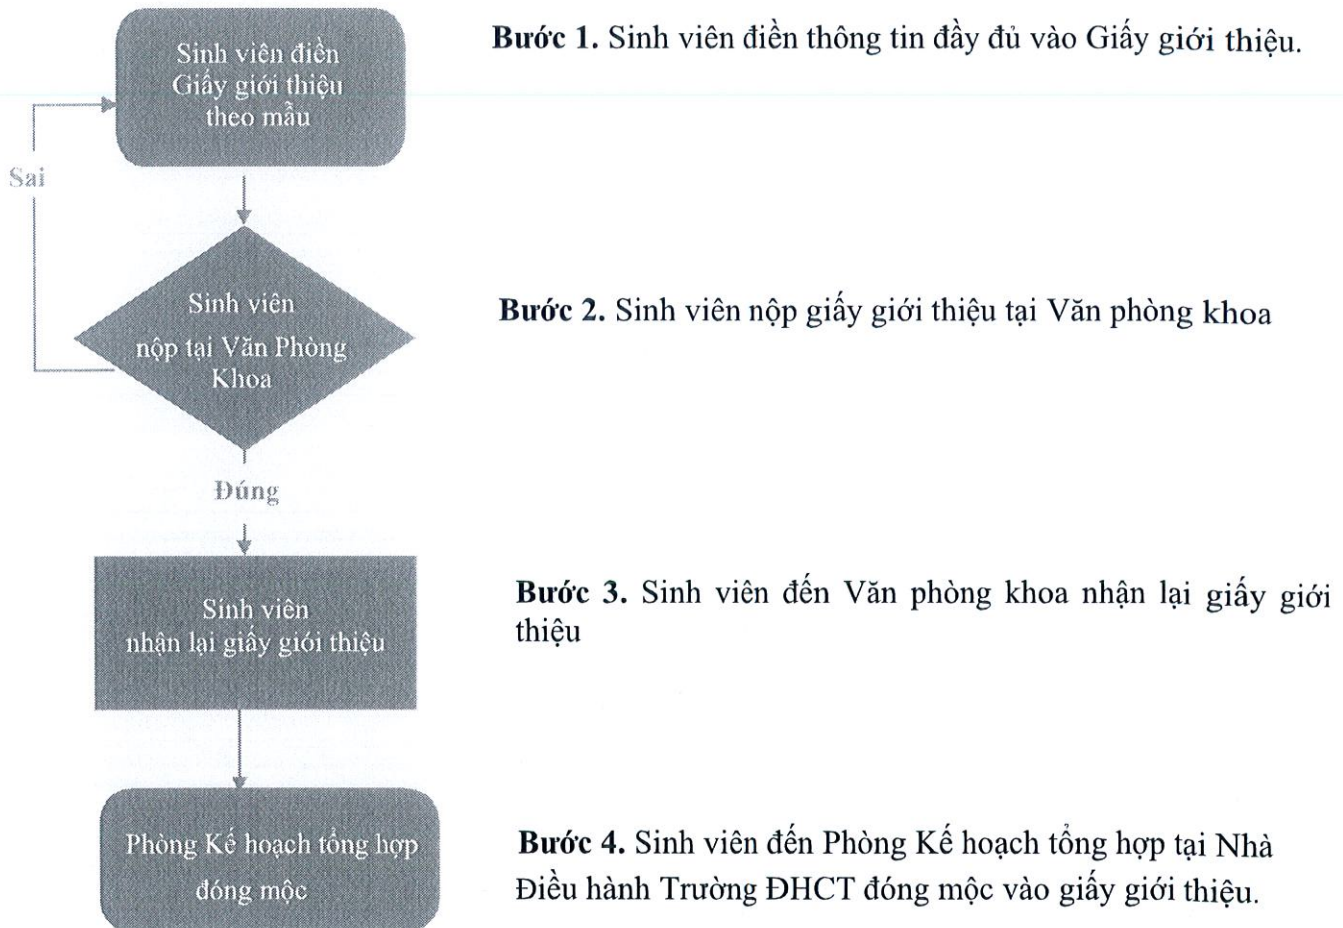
Sinh viên điền Giấy giới thiệu theo mẫu

Bước 1. Sinh viên điền thông tin đầy đủ vào Giấy giới thiệu.

Sai

Sinh viên nộp tại Văn Phòng Khoa

Bước 2. Sinh viên nộp giấy giới thiệu tại Văn phòng khoa

Đúng

Sinh viên nhận lại giấy giới thiệu

Bước 3. Sinh viên đến Văn phòng khoa nhận lại giấy giới thiệu

Phòng Kế hoạch tổng hợp đóng mộc

Bước 4. Sinh viên đến Phòng Kế hoạch tổng hợp tại Nhà Điều hành Trường ĐHCT đóng mộc vào giấy giới thiệu.